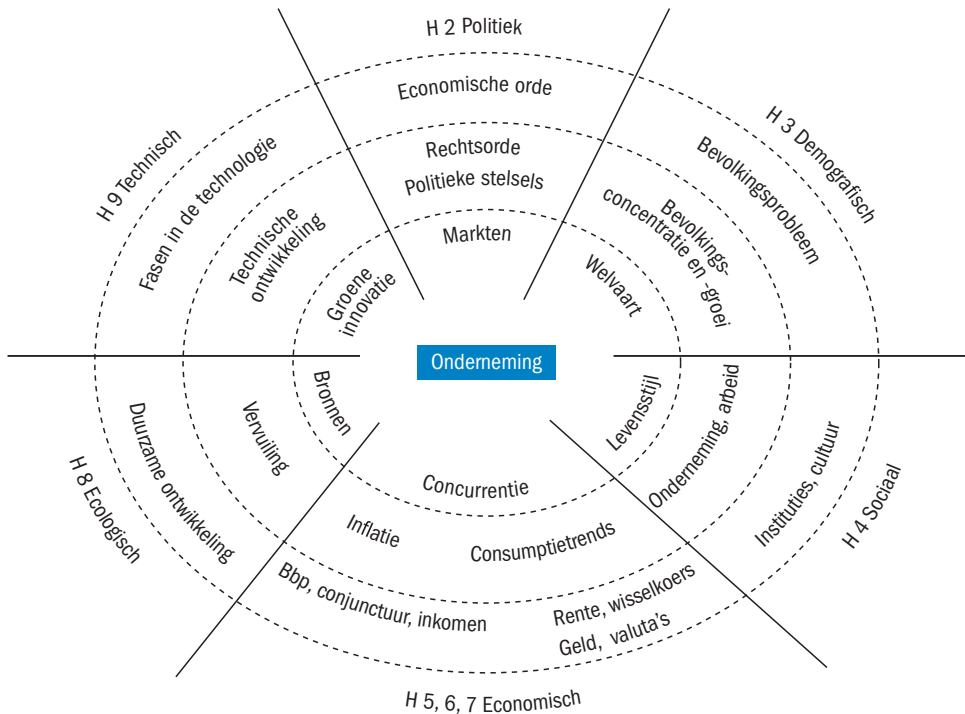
H 2 Politiek

Economische orde

Rechtsorde

Politieke stelsels

Markten

H 3 Demografisch

Bevolkingsprobleem

Bevolkingsconcentratie en -groei

Welvaart

H 9 Technisch

Fasen in de technologie

Technische ontwikkeling

Groene innovatie

Onderneming

Bronnen

Vervuiling

Duurzame ontwikkeling

H 8 Ecologisch

Levensstijl

Onderneming, arbeid

Instituties, cultuur

H 4 Sociaal

Concurrentie

Inflatie

Consumptietrends

Bbp, conjunctuur, inkomen

Rente, wisselkoers

Geld, valuta's

H 5, 6, 7 Economisch